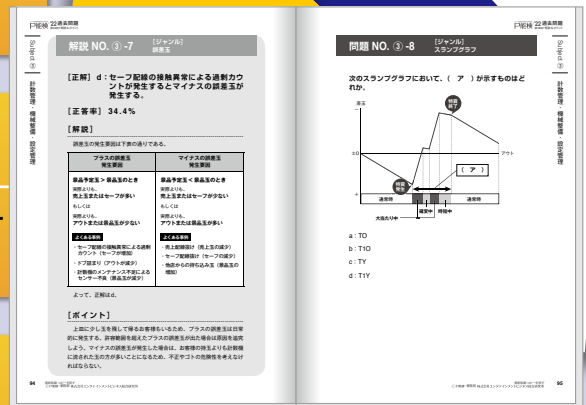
FP戦略 22過去問題

Subject ③ 計数管理・機械管理・設定管理

解説 NO. ③ -7 [ジャンル] 誤差玉

【正解】 d：セーフ配線の接触異常による過剰カウントが発生するとマイナスの誤差玉が発生する。

【正答率】 34.4%

【解説】

誤差玉の発生要因は下表の通りである。

| プラスの誤差玉 発生要因 | マイナスの誤差玉 発生要因 |
|---|---|
| 景品予定玉＞景品玉のとき 実際よりも、売上玉またはセーフが多い もしくは 実際よりも、アウトまたは景品玉が少ない | 景品予定玉＜景品玉のとき 実際よりも、売上玉またはセーフが少ない もしくは 実際よりも、アウトまたは景品玉が多い |
| よくある事例 ・セーフ配線の接触異常による過剰カウント（セーフの増加） ・ドブ詰まり（アウトの減少） ・計数機のメンテナンス不足によるセンサー不良（景品玉の減少） | よくある事例 ・売上玉抜け（売上玉の減少） ・セーフ配線抜け（セーフの減少） ・他店からの持ち込み玉（景品玉の増加） |

よって、正解はd。

【ポイント】

上皿に少し玉を残して帰るお客様もいるため、プラスの誤差玉は日常的に発生する。許容範囲を超えたプラスの誤差玉が出た場合は原因を追究しよう。マイナスの誤差玉が発生した場合は、お客様の持ち込みや計数機に流された玉の方が多いことになるため、不正やゴトの危険性を考えなければならない。

94

問題 NO. ③ -8 [ジャンル] スランプグラフ

次のスランプグラフにおいて、（ア）が示すものはどれか。

差玉 特賞終了 ±0 アウト 特賞発生 （ア） 通常時 通常時 大当たり中 確変中 時短中

a：TO
b：T1O
c：TY
d：T1Y

95